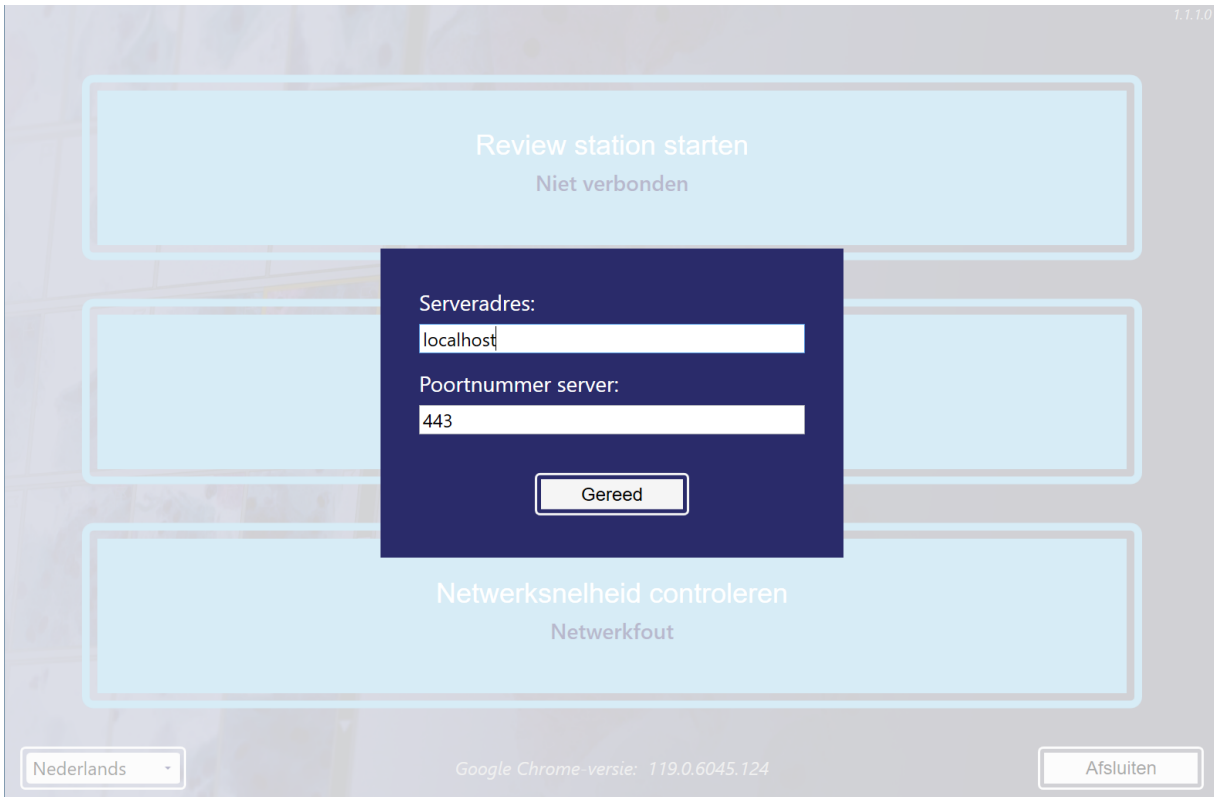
1.1.1.0

Review station starten
Niet verbonden

Serveradres:
localhost
Poortnummer server:
443
Gereed

Netwerksnelheid controleren
Netwerkfout

Nederlands

Google Chrome-versie: 119.0.6045.124

Afsluiten